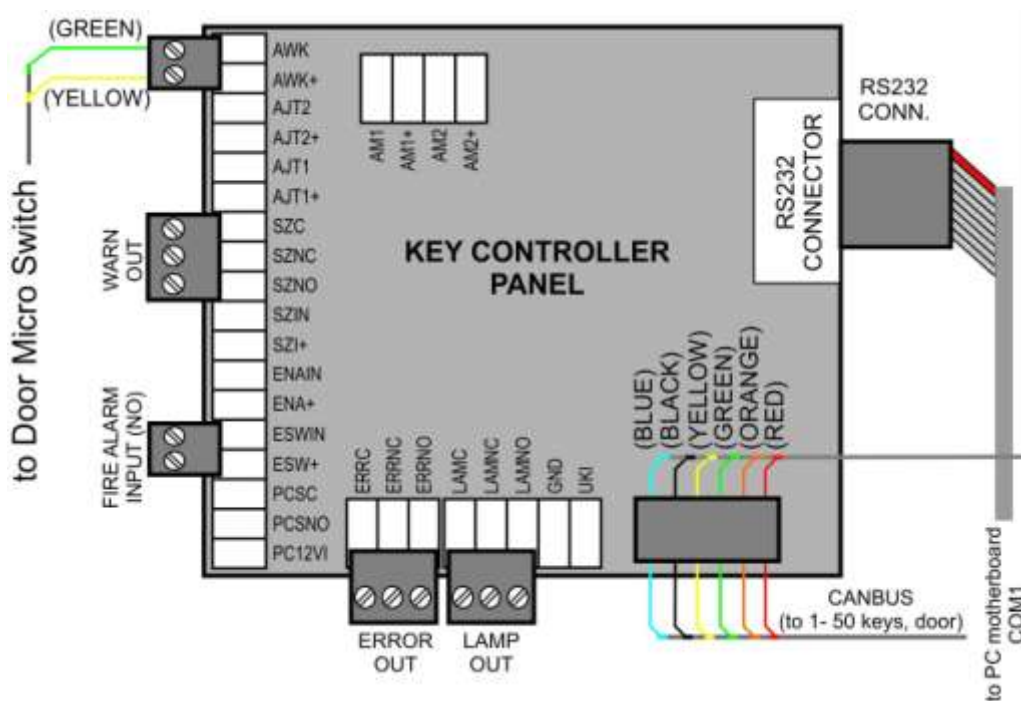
(GREEN)
(YELLOW)
to Door Micro Switch
AWK
AWK+
AJT2
AJT2+
AJT1
AJT1+
SZC
SZNC
SZNO
SZIN
SZI+
ENAIN
ENA+
ESWIN
ESW+
PCSC
PCSNO
PC12VI
WARN OUT
FIRE ALARM INPUT (NO)
AM1
AM1+
AM2
AM2+
KEY CONTROLLER PANEL
RS232 CONNECTOR
RS232 CONN.
(BLUE)
(BLACK)
(YELLOW)
(GREEN)
(ORANGE)
(RED)
ERRC
ERRNC
ERRNO
LAMC
LAMNC
LAMNO
GND
UKI
ERROR OUT
LAMP OUT
CANBUS
(to 1- 50 keys, door)
to PC motherboard COM1